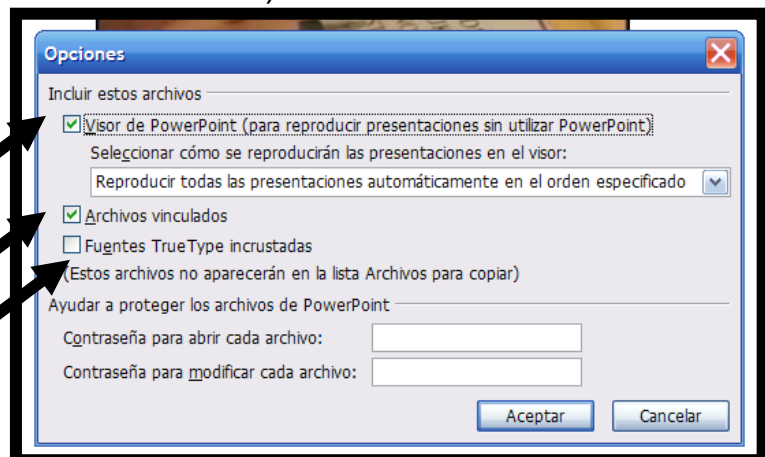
Opciones

Incluir estos archivos

Visor de PowerPoint (para reproducir presentaciones sin utilizar PowerPoint)

Seleccionar cómo se reproducirán las presentaciones en el visor:

Reproducir todas las presentaciones automáticamente en el orden especificado

Archivos vinculados

Fuentes TrueType incrustadas

(Estos archivos no aparecerán en la lista Archivos para copiar)

Ayudar a proteger los archivos de PowerPoint

Contraseña para abrir cada archivo:

Contraseña para modificar cada archivo:

Aceptar

Cancelar